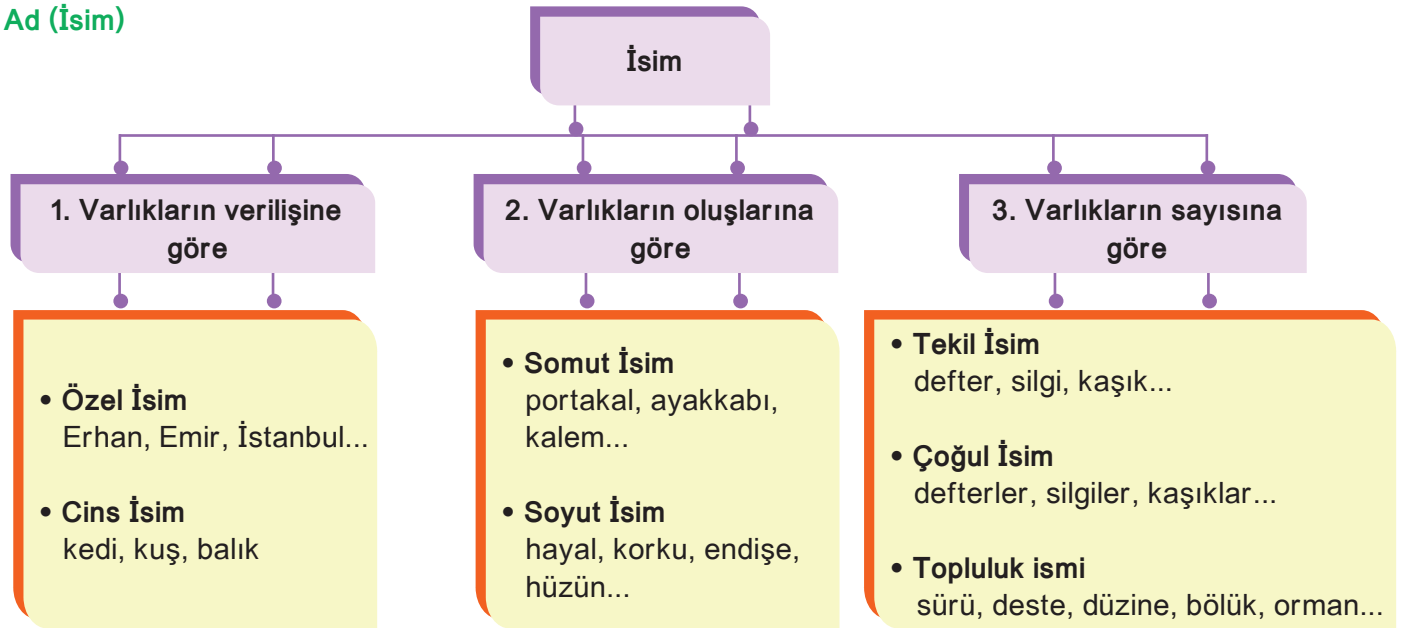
Ad (İsim)

İsim

1. Varlıkların verilişine göre

2. Varlıkların oluşlarına göre

3. Varlıkların sayısına göre

• Özel İsim
Erhan, Emir, İstanbul...

• Cins İsim
kedi, kuş, balık

• Somut İsim
portakal, ayakkabı, kalem...

• Soyut İsim
hayal, korku, endişe, hüzün...

• Tekil İsim
defter, silgi, kaşık...

• Çoğul İsim
defterler, silgiler, kaşıklar...

• Topluluk ismi
sürü, deste, düzine, bölük, orman...